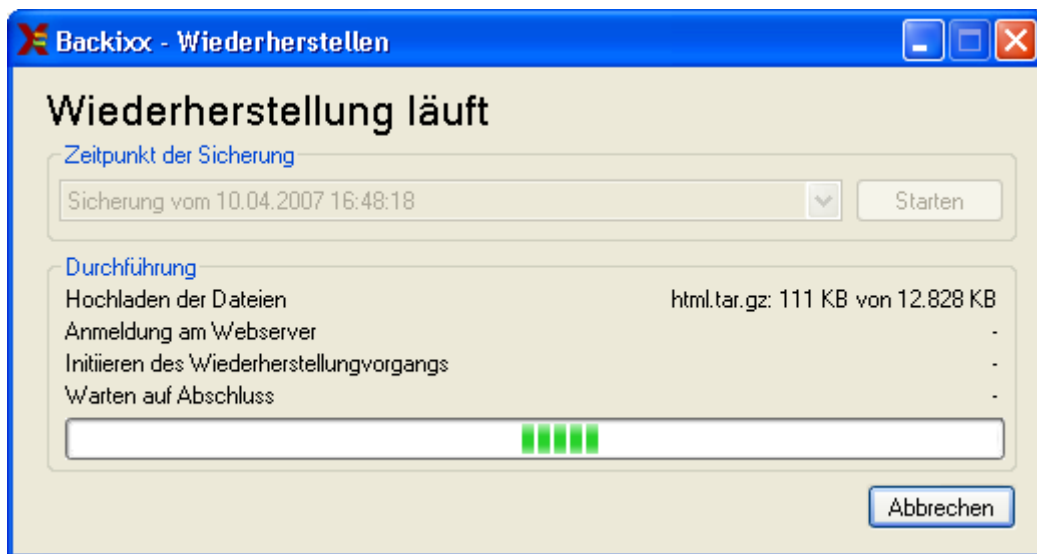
Backixx - Wiederherstellen

Wiederherstellung läuft

Zeitpunkt der Sicherung

Sicherung vom 10.04.2007 16:48:18

Starten

Durchführung

Hochladen der Dateien html.tar.gz: 111 KB von 12.828 KB

Anmeldung am Webserver -

Initiieren des Wiederherstellungvorgangs -

Warten auf Abschluss -

Abbrechen